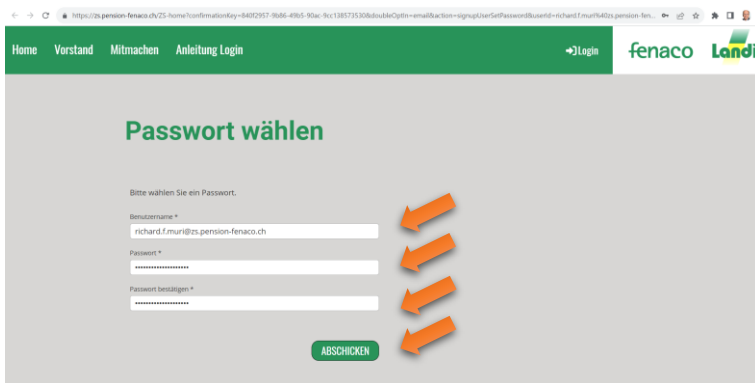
https://zs.pension-fenaco.ch/ZS-home?confirmationKey=840f2957-9b86-49b5-90ac-9cc138573530&doubleOptIn=email&action=signupUserSetPassword&userId=richard.f.muri%40zs.pension-fen...

Home Vorstand Mitmachen Anleitung Login

Login

fenaco Landi

Passwort wählen

Bitte wählen Sie ein Passwort.

Benutzername *

richard.f.muri@zs.pension-fenaco.ch

Passwort *

••••••••••••••••••••

Passwort bestätigen *

••••••••••••••••••••

ABSCHICKEN